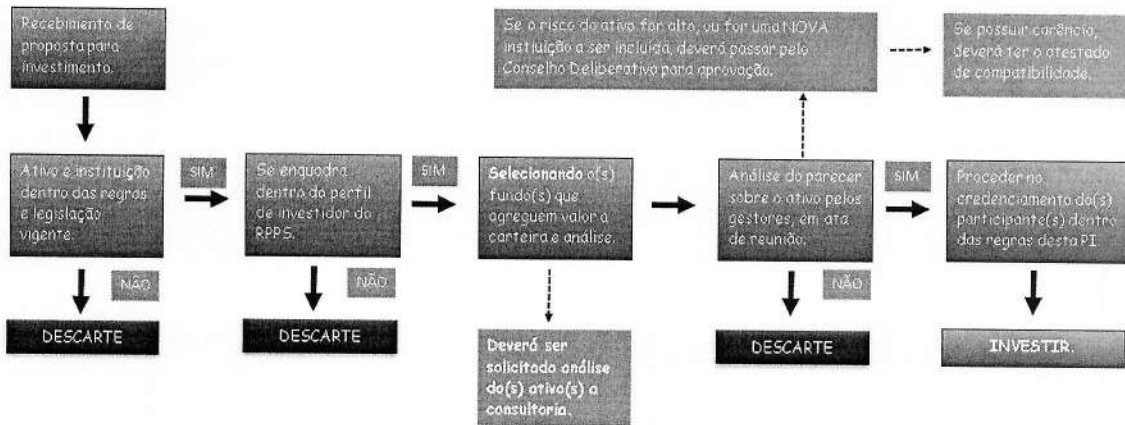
Recebimento de proposta para investimento.

Ativo e instituição dentro das regras e legislação vigente.

SIM

NÃO

DESCARTE

Se enquadra dentro do perfil de investidor do RPPS.

SIM

NÃO

DESCARTE

Selecionando o(s) fundo(s) que agreguem valor a carteira e análise.

Deverá ser solicitado análise do(s) ativo(s) a consultoria.

Se o risco do ativo for alto, ou for uma NOVA instituição a ser incluída, deverá passar pelo Conselho Deliberativo para aprovação.

Se possuir carência, deverá ter o atestado de compatibilidade.

Análise do parecer sobre o ativo pelos gestores, em ata de reunião.

SIM

NÃO

DESCARTE

Proceder no credenciamento do(s) participante(s) dentro das regras desta PI.

INVESTIR.